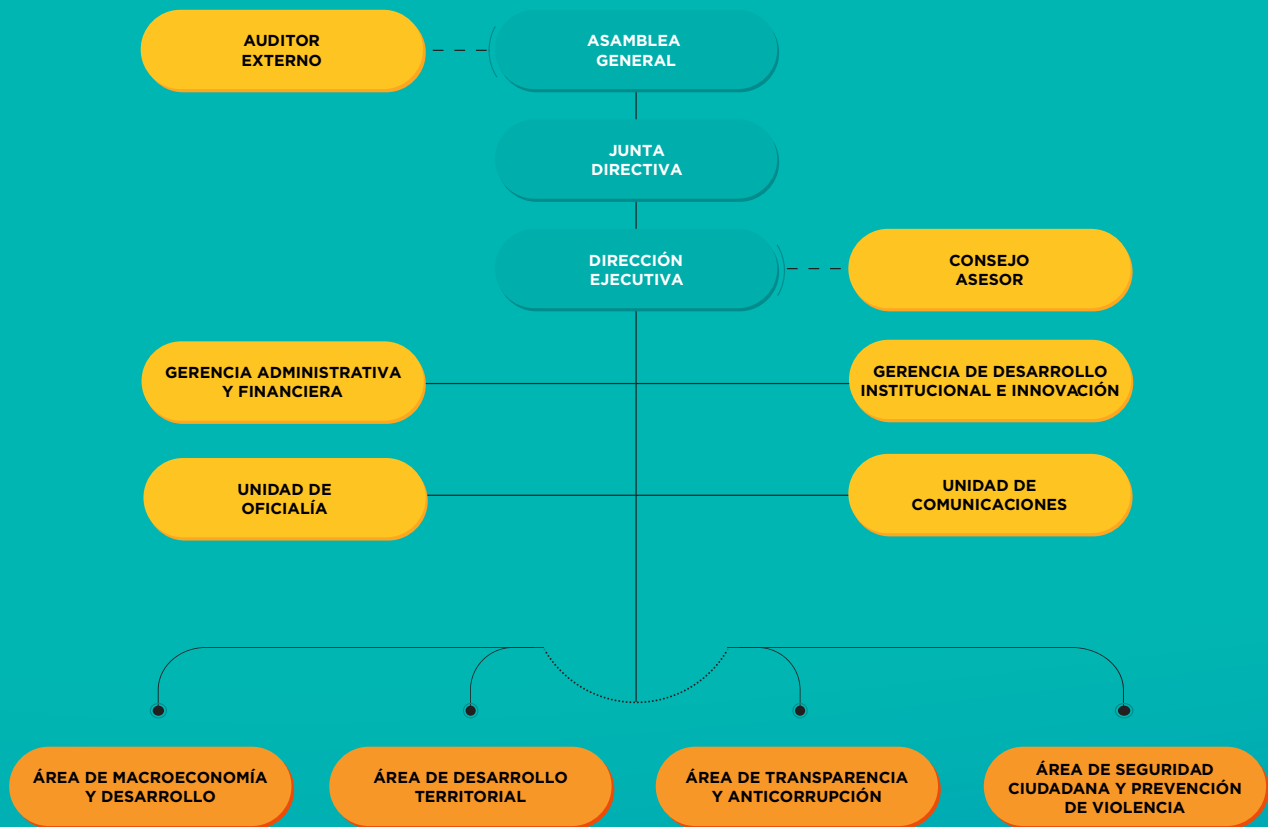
AUDITOR EXTERNO

ASAMBLEA GENERAL

JUNTA DIRECTIVA

DIRECCIÓN EJECUTIVA

CONSEJO ASESOR

GERENCIA ADMINISTRATIVA Y FINANCIERA

GERENCIA DE DESARROLLO INSTITUCIONAL E INNOVACIÓN

UNIDAD DE OFICIALÍA

UNIDAD DE COMUNICACIONES

ÁREA DE MACROECONOMÍA Y DESARROLLO

ÁREA DE DESARROLLO TERRITORIAL

ÁREA DE TRANSPARENCIA Y ANTICORRUPCIÓN

ÁREA DE SEGURIDAD CIUDADANA Y PREVENCIÓN DE VIOLENCIA